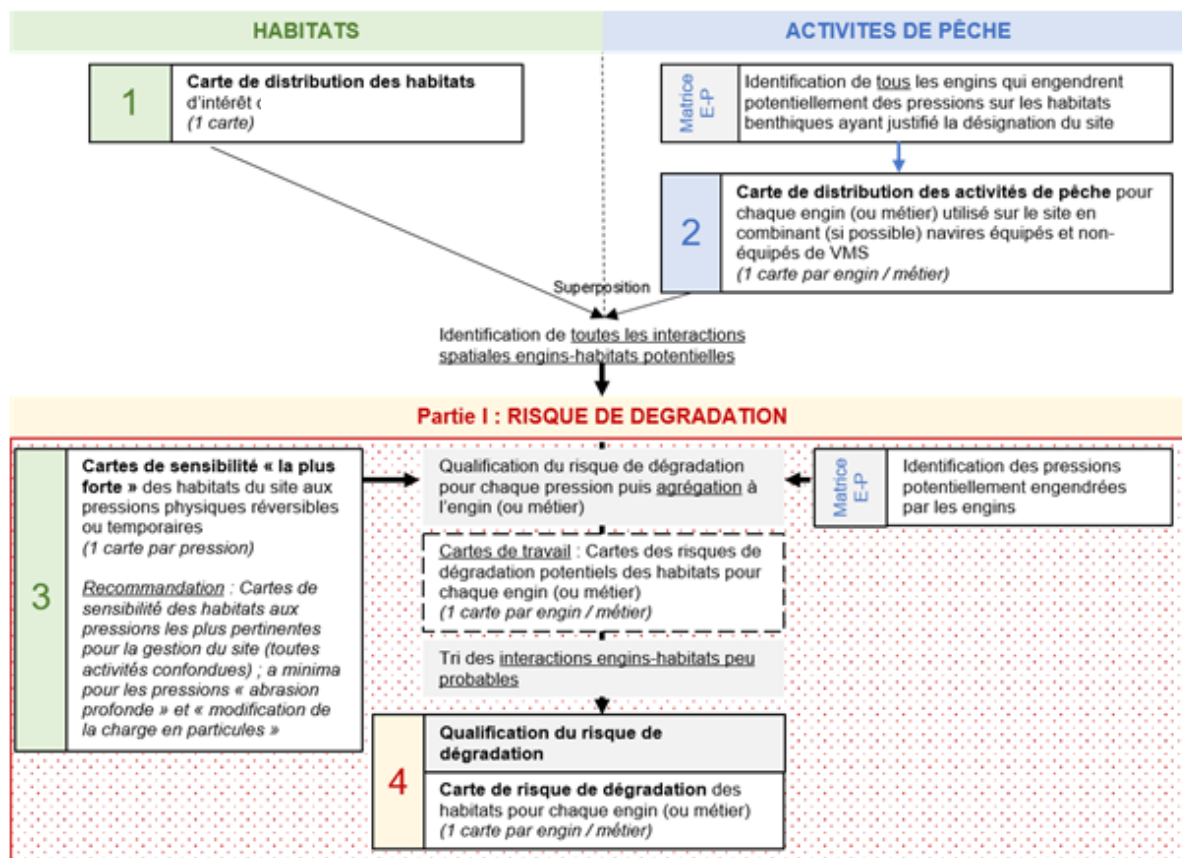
HABITATS

ACTIVITES DE PÊCHE

1

Carte de distribution des habitats d'intérêt c
(1 carte)

Matrice E-P

Identification de tous les engins qui engendrent potentiellement des pressions sur les habitats benthiques ayant justifié la désignation du site

2

Carte de distribution des activités de pêche pour chaque engin (ou métier) utilisé sur le site en combinant (si possible) navires équipés et non-équipés de VMS
(1 carte par engin / métier)

Superposition

Identification de toutes les interactions spatiales engins-habitats potentielles

Partie I : RISQUE DE DEGRADATION

3

Cartes de sensibilité « la plus forte » des habitats du site aux pressions physiques réversibles ou temporaires
(1 carte par pression)

Recommandation : Cartes de sensibilité des habitats aux pressions les plus pertinentes pour la gestion du site (toutes activités confondues) ; a minima pour les pressions « abrasion profonde » et « modification de la charge en particules »

Qualification du risque de dégradation pour chaque pression puis agrégation à l'engin (ou métier)

Matrice E-P

Identification des pressions potentiellement engendrées par les engins

Cartes de travail : Cartes des risques de dégradation potentiels des habitats pour chaque engin (ou métier)
(1 carte par engin / métier)

Tri des interactions engins-habitats peu probables

4

Qualification du risque de dégradation

Carte de risque de dégradation des habitats pour chaque engin (ou métier)
(1 carte par engin / métier)